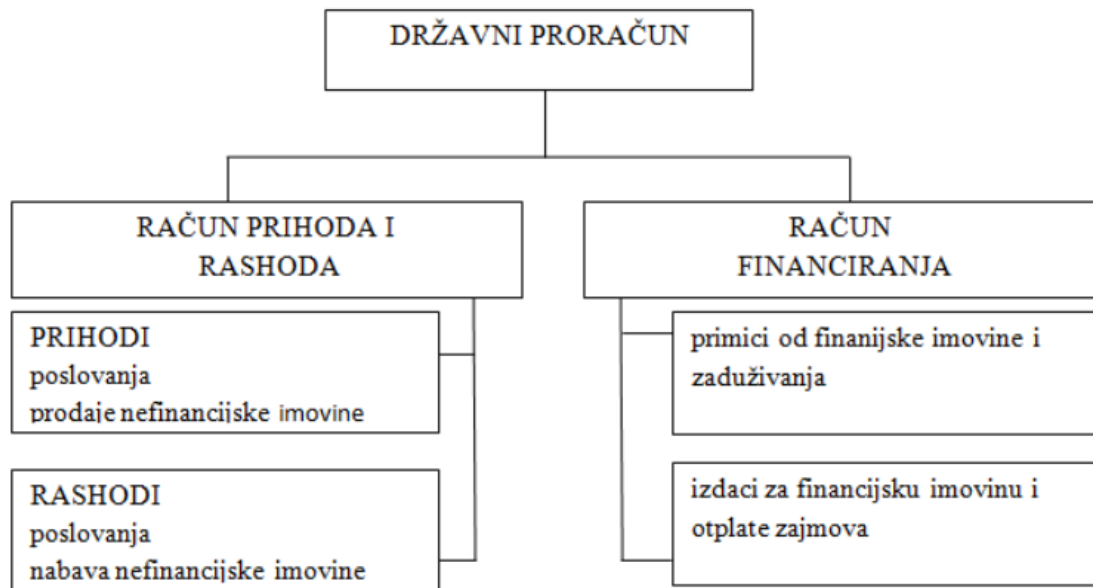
DRŽAVNI PRORAČUN

RAČUN PRIHODA I RASHODA

RAČUN FINANCIRANJA

PRIHODI
poslovanja
prodaje nefinancijske imovine

RASHODI
poslovanja
nabava nefinancijske imovine

primici od finanijske imovine i zaduživanja

izdaci za financijsku imovinu i otplate zajmova